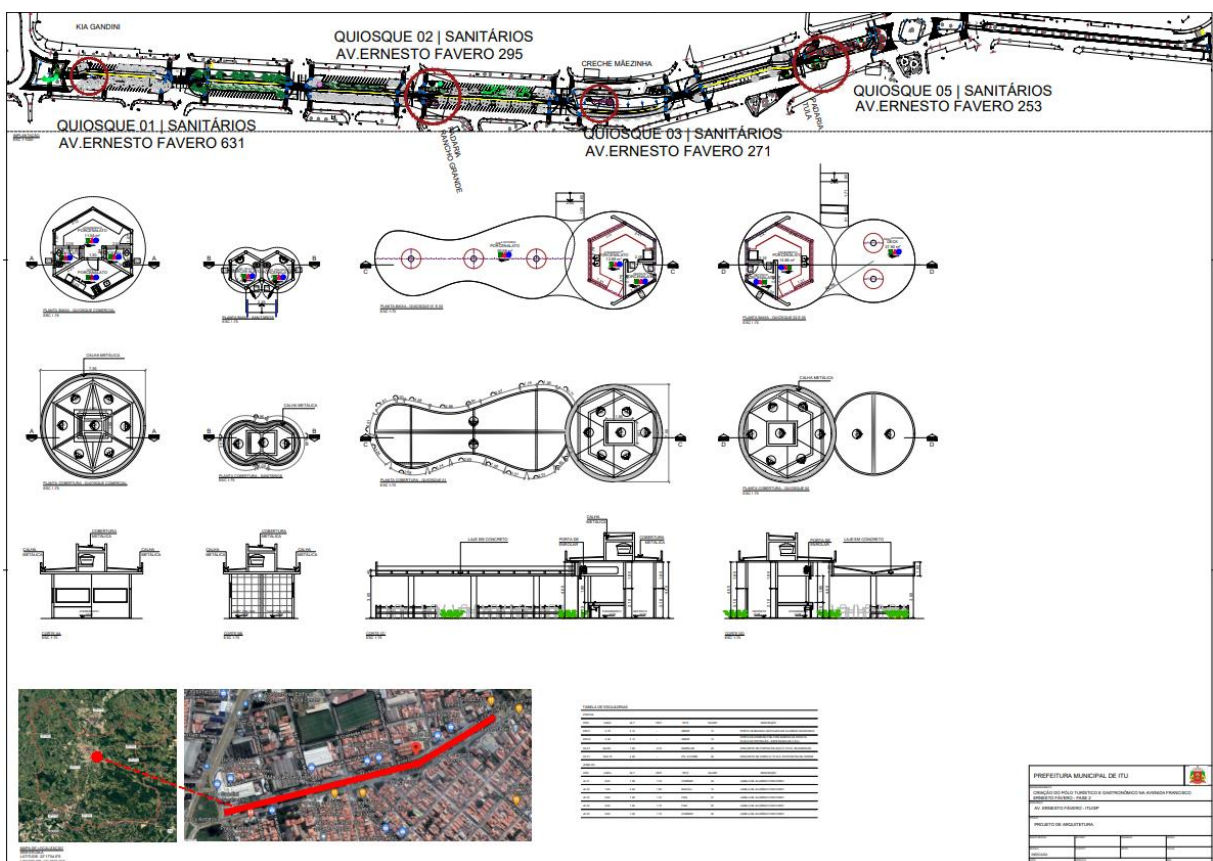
KIA GANDINI

QUIOSQUE 02 | SANITÁRIOS
AV.ERNESTO FAVERO 295

CRECHE MÃEZINHA

QUIOSQUE 05 | SANITÁRIOS
AV.ERNESTO FAVERO 253

QUIOSQUE 01 | SANITÁRIOS
AV.ERNESTO FAVERO 631

PADARIA RANCHO GRANDE

QUIOSQUE 03 | SANITÁRIOS
AV.ERNESTO FAVERO 271

PADARIA TUIA

CALHA METÁLICA

CALHA METÁLICA

CALHA METÁLICA

COBERTURA METÁLICA

CALHA METÁLICA

COBERTURA METÁLICA

LAJE EM CONCRETO

LAJE EM CONCRETO

PREFEITURA MUNICIPAL DE ITU

CRIAÇÃO DO PÓLO TURÍSTICO E GASTRONÔMICO NA AVENIDA FRANCISCO ERNESTO FÁVERO - FASE 2

AV. ERNESTO FÁVERO - ITU/SP

PROJETO DE ARQUITETURA

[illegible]